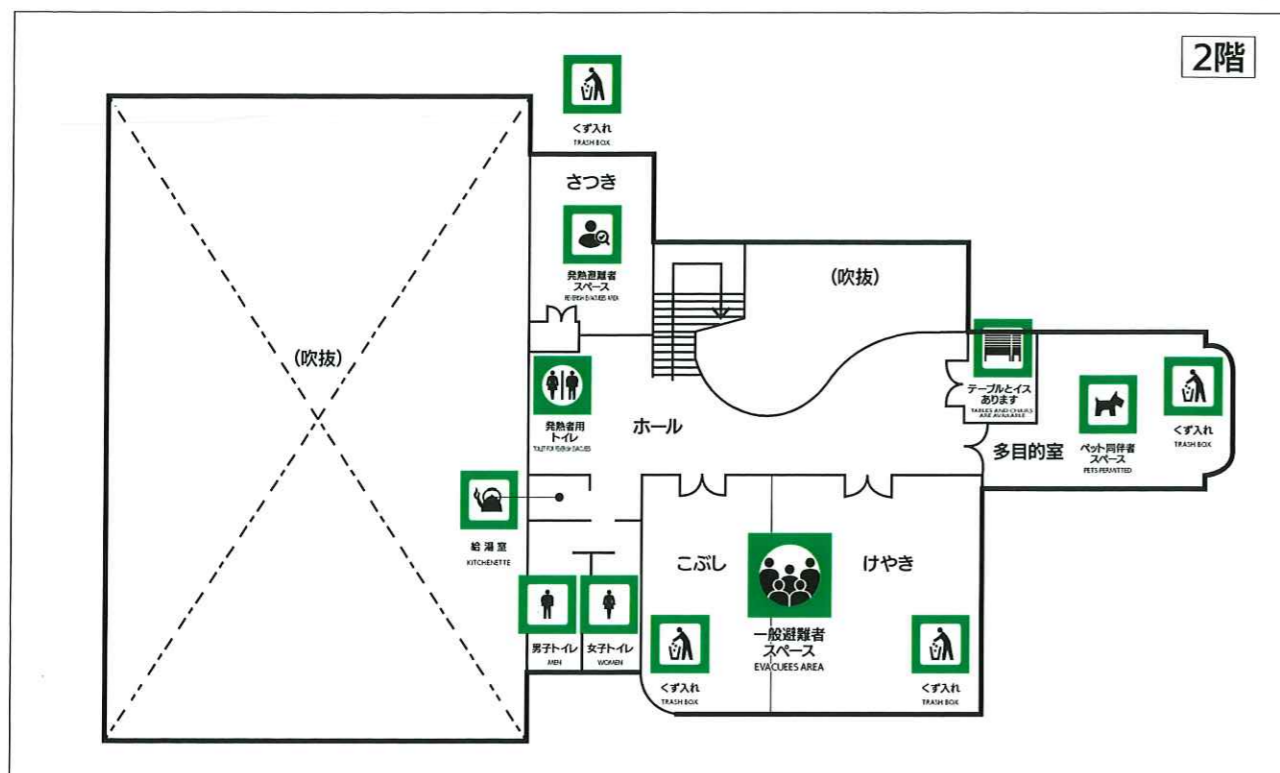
2階

くず入れ
TRASH BOX

さつき

発熱避難者
スペース
FEVERISH EVACUEES AREA

(吹抜)

(吹抜)

テーブルとイス
あります
TABLES AND CHAIRS ARE AVAILABLE

ペット同伴者
スペース
PETS PERMITTED

くず入れ
TRASH BOX

発熱者用
トイレ
TOILET FOR FEVERISH EVACUEES

ホール

多目的室

給湯室
KITCHENETTE

こぶし

けやき

男子トイレ
MEN

女子トイレ
WOMEN

くず入れ
TRASH BOX

一般避難者
スペース
EVACUEES AREA

くず入れ
TRASH BOX